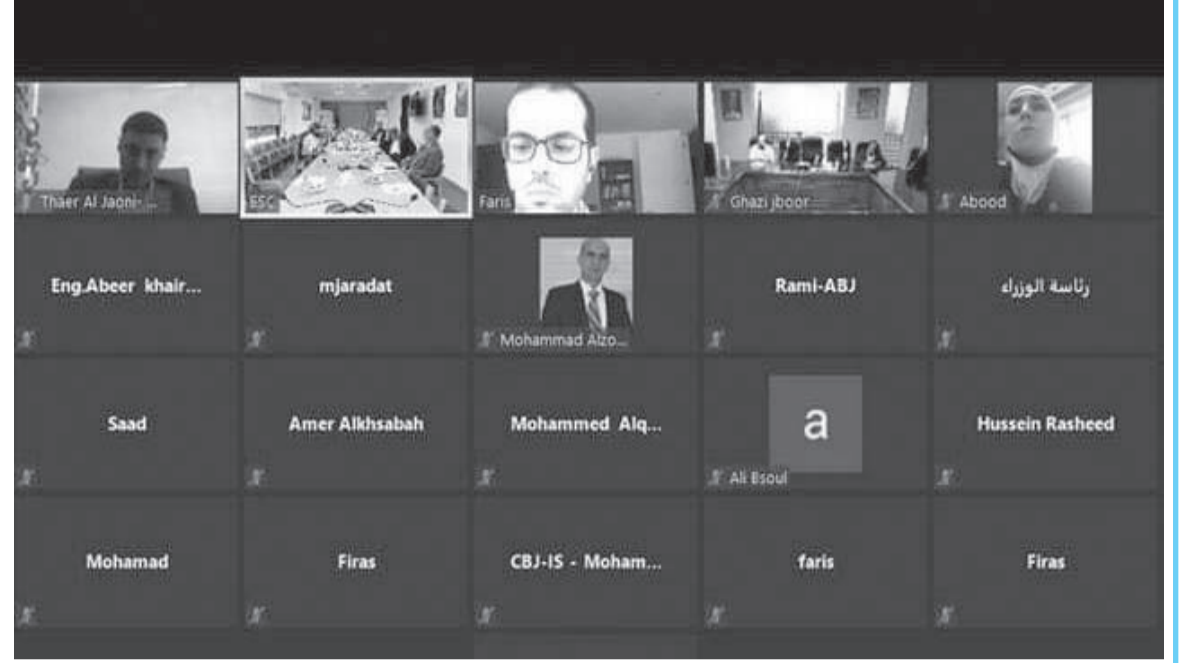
Thaer Al Jaoni-...

ESC

Faris

Ghazi jboor

Abood

Eng.Abeer khair...

mjaradat

Mohammad Alzo...

Rami-ABJ

رئاسة الوزراء

Saad

Amer Alkhsabah

Mohammed Alq...

a

Ali Bsoul

Hussein Rasheed

Mohamad

Firas

CBJ-IS - Moham...

faris

Firas